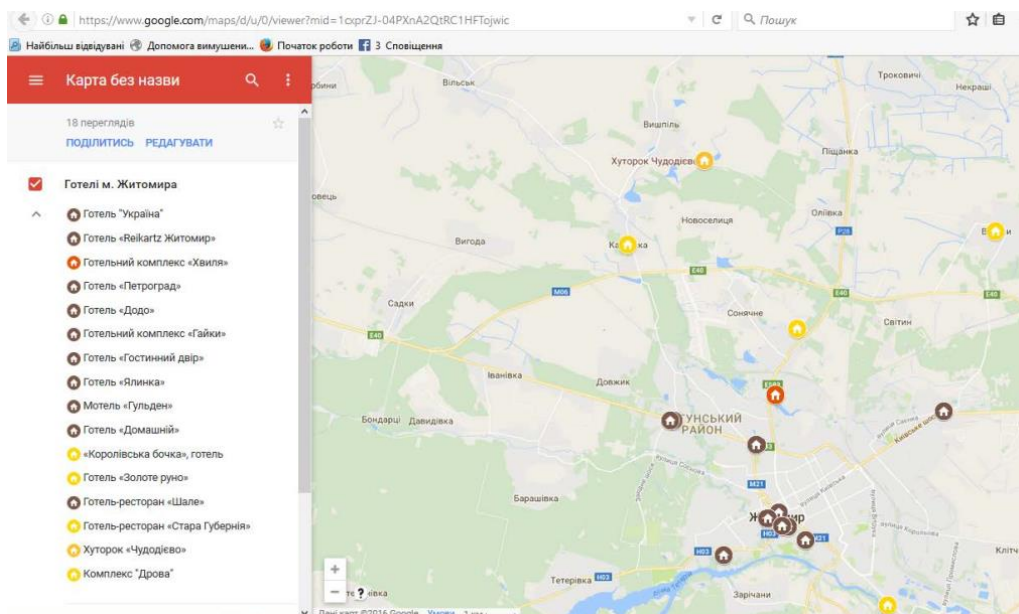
https://www.google.com/maps/d/u/0/viewer?mid=1cxprZJ-04PXnA2QtRC1HFTojwic

Пошук

Найбільш відвідувані Допомога вимушени... Початок роботи 3 Сповіщення

Карта без назви

18 переглядів

ПОДІЛИТИСЬ РЕДАГУВАТИ

Готелі м. Житомира

Готель "Україна"

Готель «Reikartz Житомир»

Готельний комплекс «Хвиля»

Готель «Петроград»

Готель «Додо»

Готельний комплекс «Гайки»

Готель «Гостинний двір»

Готель «Ялинка»

Мотель «Гульден»

Готель «Домашній»

«Королівська бочка», готель

Готель «Золоте руно»

Готель-ресторан «Шале»

Готель-ресторан «Стара Губернія»

Хуторок «Чудодієво»

Комплекс "Дрова"

Вільськ

Троковичі

Некраші

Вишпіль

Хуторок Чудодієво

Піщанка

Новоселиця

Оліївка

Вигода

Ка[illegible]ка

Садки

Сонячне

Світин

Іванівка

Довжик

Бондарці

Давидівка

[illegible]УНСЬКИЙ РАЙОН

Барашівка

Ж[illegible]р

Тетерівка

Зарічани

Клітч

M06

E40

M21

H03

P28

Дані карт ©2016 Google